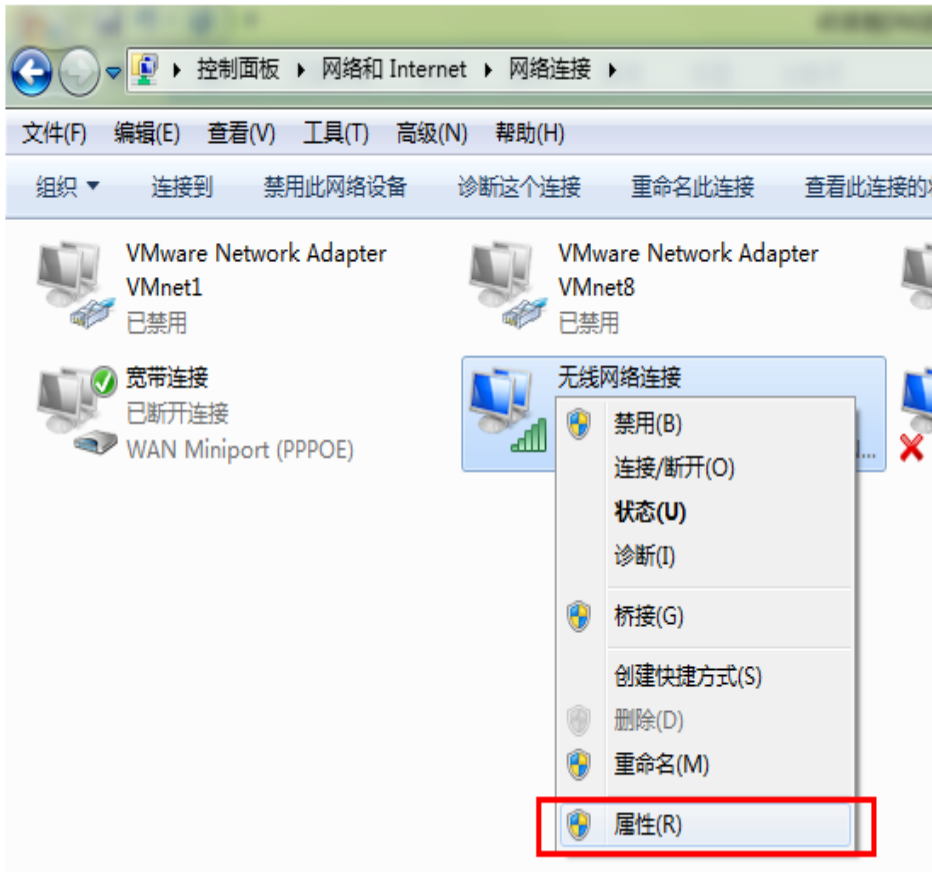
▸ 控制面板 ▸ 网络和 Internet ▸ 网络连接 ▸

文件(F) 编辑(E) 查看(V) 工具(T) 高级(N) 帮助(H)

组织 ▾ 连接到 禁用此网络设备 诊断这个连接 重命名此连接 查看此连接的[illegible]

VMware Network Adapter VMnet1
已禁用

VMware Network Adapter VMnet8
已禁用

宽带连接
已断开连接
WAN Miniport (PPPOE)

无线网络连接

禁用(B)
连接/断开(O)
状态(U)
诊断(I)
桥接(G)
创建快捷方式(S)
删除(D)
重命名(M)
属性(R)